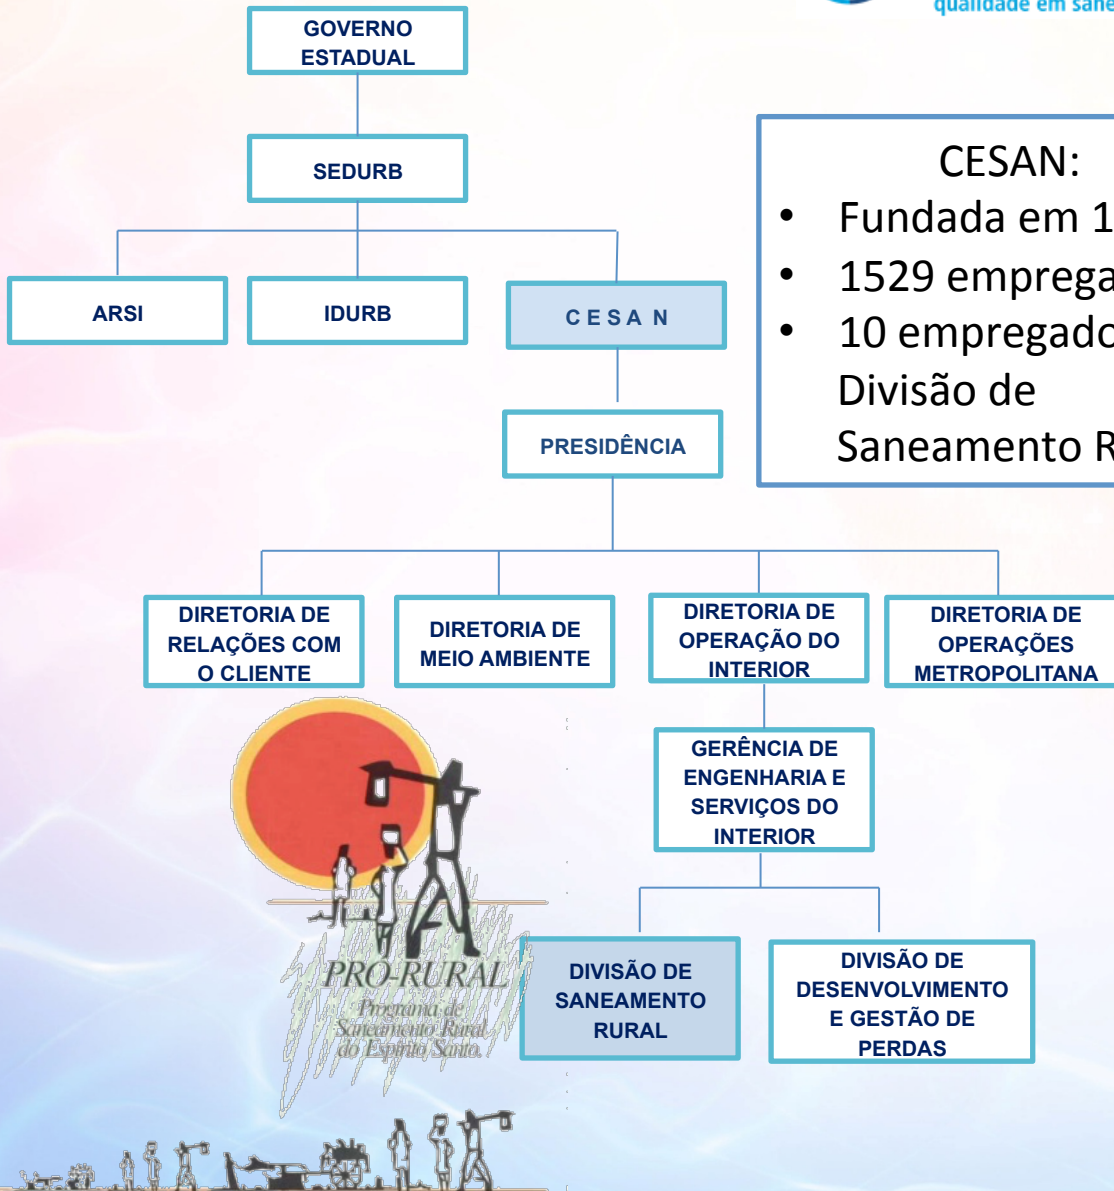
qualidade em sane

GOVERNO ESTADUAL

SEDURB

ARSI

IDURB

CESAN

PRESIDÊNCIA

CESAN:
• Fundada em 1
• 1529 emprega
• 10 empregado Divisão de Saneamento R

DIRETORIA DE RELAÇÕES COM O CLIENTE

DIRETORIA DE MEIO AMBIENTE

DIRETORIA DE OPERAÇÃO DO INTERIOR

DIRETORIA DE OPERAÇÕES METROPOLITANA

GERÊNCIA DE ENGENHARIA E SERVIÇOS DO INTERIOR

DIVISÃO DE SANEAMENTO RURAL

DIVISÃO DE DESENVOLVIMENTO E GESTÃO DE PERDAS

PRO-RURAL
Programa de Saneamento Rural do Espírito Santo